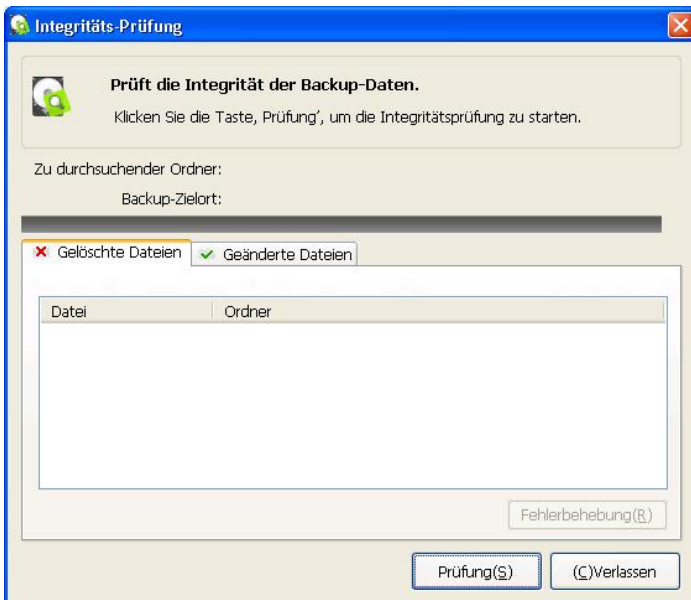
Integritäts-Prüfung

Prüft die Integrität der Backup-Daten.

Klicken Sie die Taste, Prüfung', um die Integritätsprüfung zu starten.

Zu durchsuchender Ordner:

Backup-Zielort:

Gelöschte Dateien | Geänderte Dateien

| Datei | Ordner |
|---|---|

Fehlerbehebung(R)

Prüfung(S) (C)Verlassen